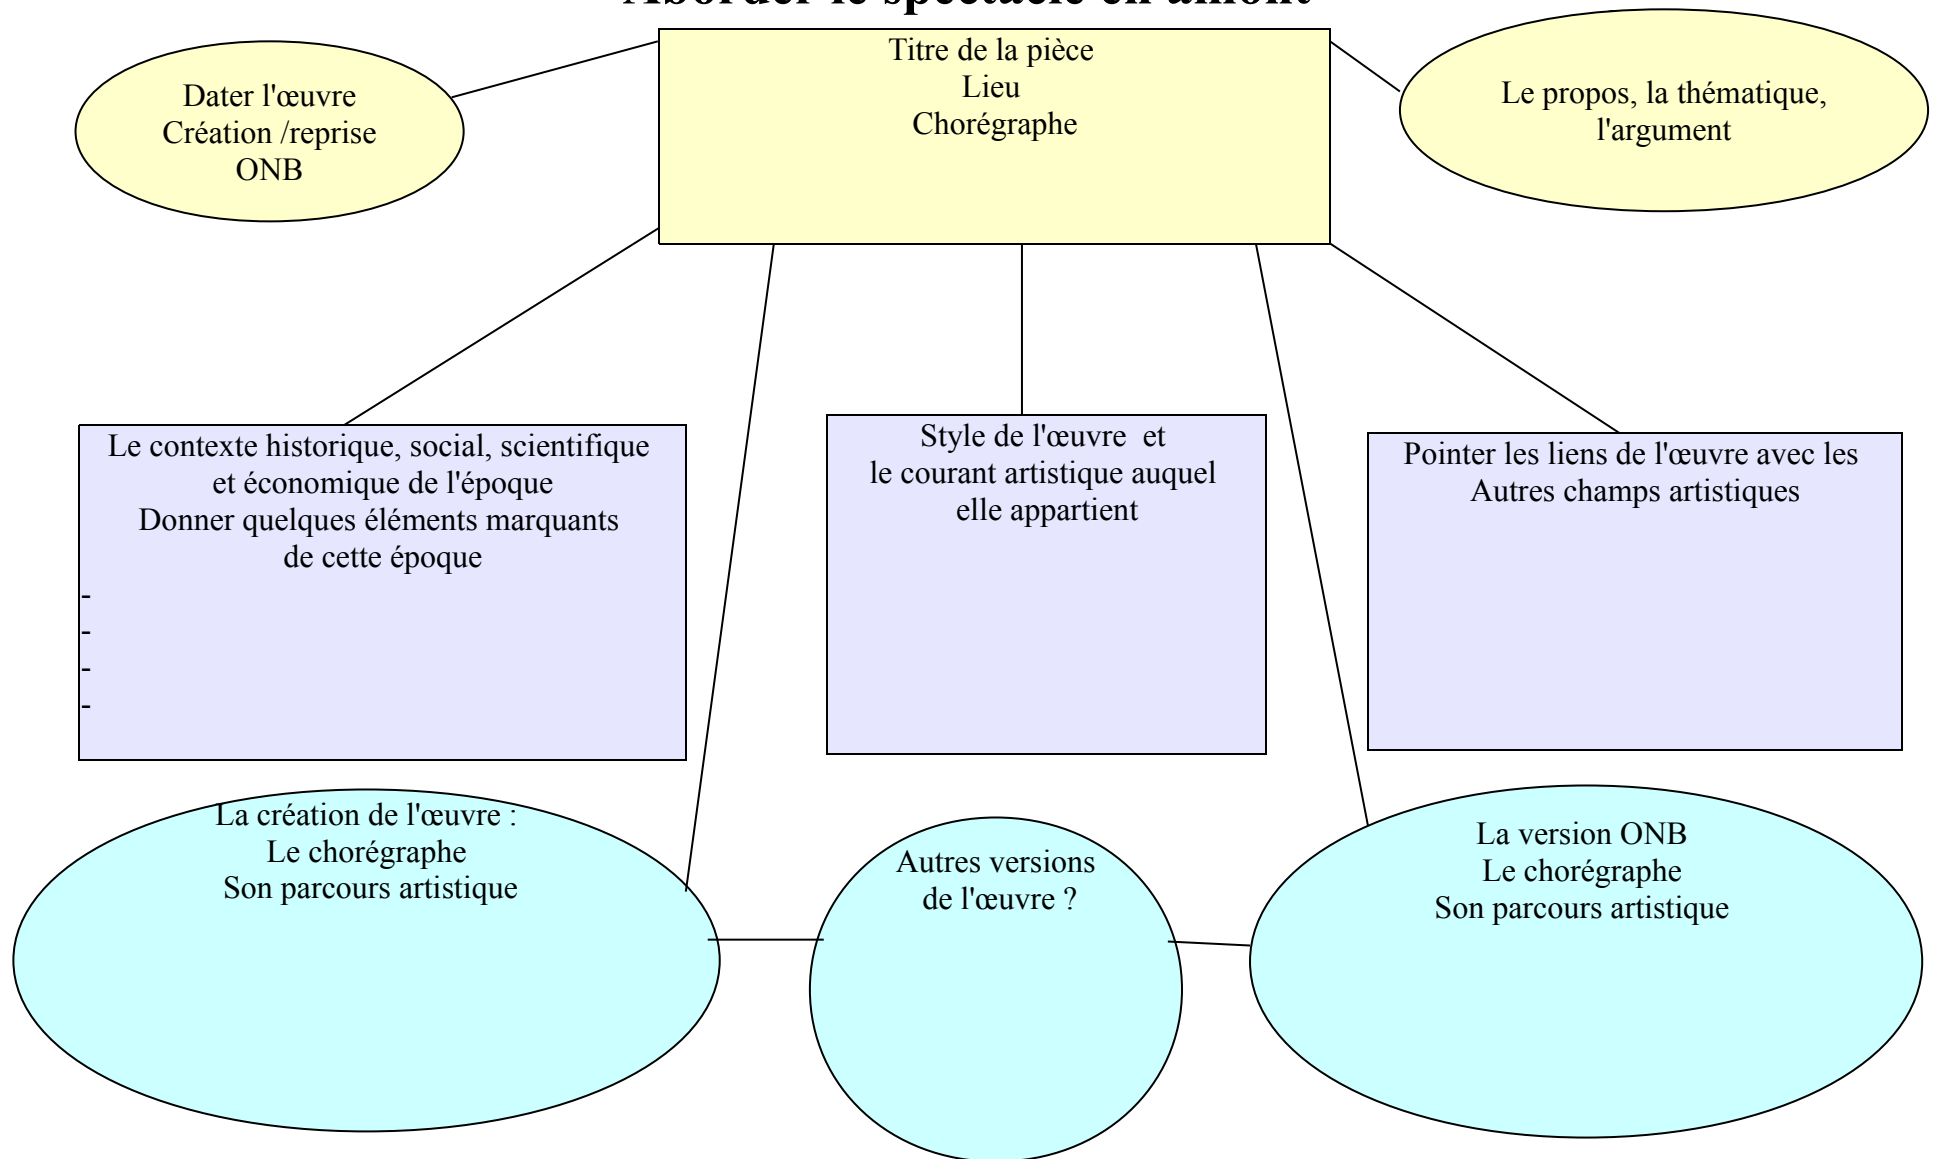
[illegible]

Dater l'œuvre
Création /reprise
ONB

Titre de la pièce
Lieu
Chorégraphe

Le propos, la thématique, l'argument

Le contexte historique, social, scientifique et économique de l'époque
Donner quelques éléments marquants de cette époque
-
-
-
-

Style de l'œuvre et le courant artistique auquel elle appartient

Pointer les liens de l'œuvre avec les Autres champs artistiques

La création de l'œuvre :
Le chorégraphe
Son parcours artistique

Autres versions de l'œuvre ?

La version ONB
Le chorégraphe
Son parcours artistique